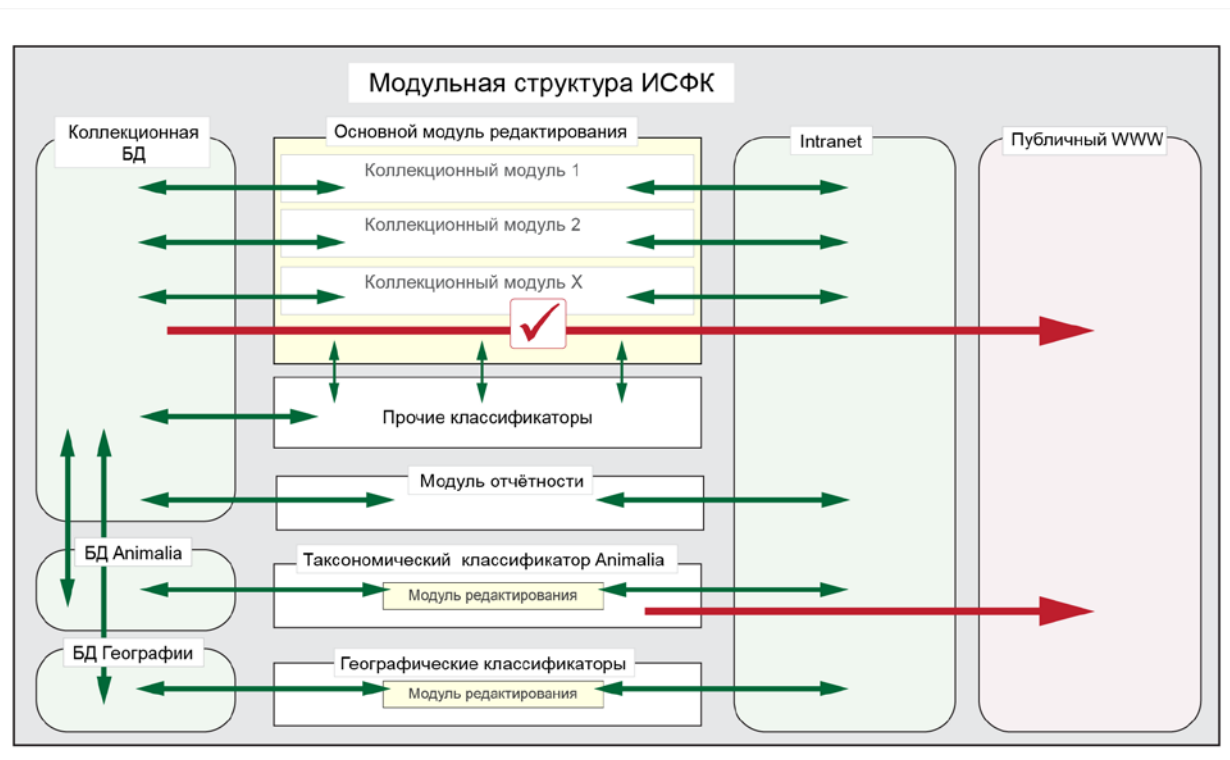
Модульная структура ИСФК

Коллекционная БД

Основной модуль редактирования

Коллекционный модуль 1

Коллекционный модуль 2

Коллекционный модуль X

Intranet

Публичный WWW

Прочие классификаторы

Модуль отчётности

БД Animalia

Таксономический классификатор Animalia

Модуль редактирования

БД Географии

Географические классификаторы

Модуль редактирования